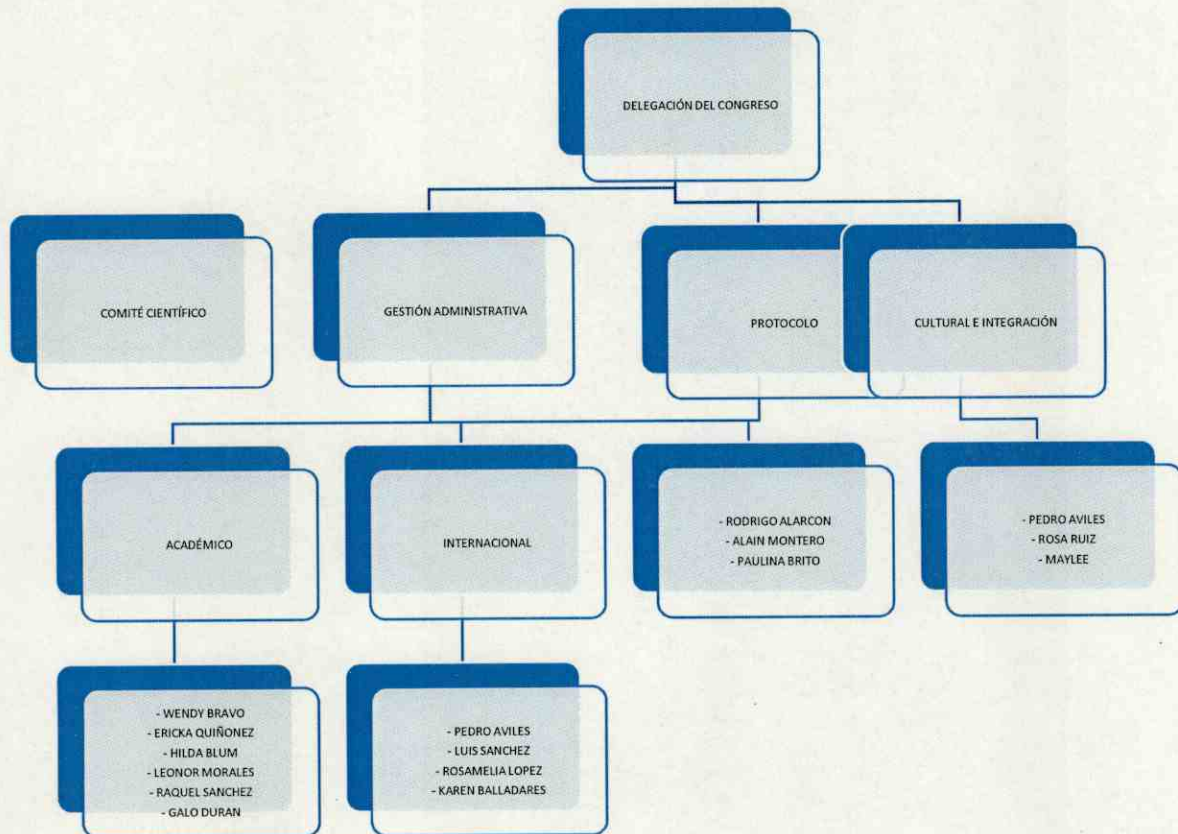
DELEGACIÓN DEL CONGRESO

COMITÉ CIENTÍFICO

GESTIÓN ADMINISTRATIVA

PROTOCOLO

CULTURAL E INTEGRACIÓN

ACADÉMICO

INTERNACIONAL

- RODRIGO ALARCON
- ALAIN MONTERO
- PAULINA BRITO

- PEDRO AVILES
- ROSA RUIZ
- MAYLEE

- WENDY BRAVO
- ERICKA QUIÑONEZ
- HILDA BLUM
- LEONOR MORALES
- RAQUEL SANCHEZ
- GALO DURAN

- PEDRO AVILES
- LUIS SANCHEZ
- ROSAMELIA LOPEZ
- KAREN BALLADARES